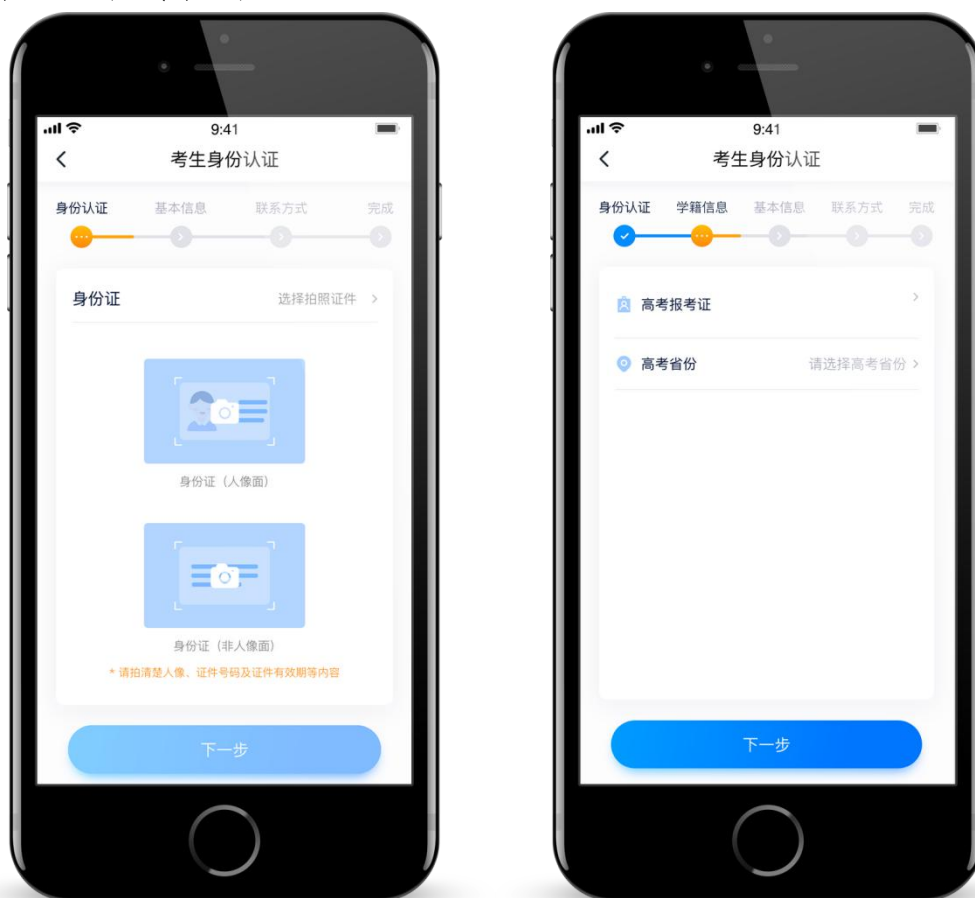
9:41

考生身份认证

身份认证 基本信息 联系方式 完成

身份证 选择拍照证件 >

身份证（人像面）

身份证（非人像面）

* 请拍清楚人像、证件号码及证件有效期等内容

下一步

9:41

考生身份认证

身份认证 学籍信息 基本信息 联系方式 完成

高考报考证 >

高考省份 请选择高考省份 >

下一步